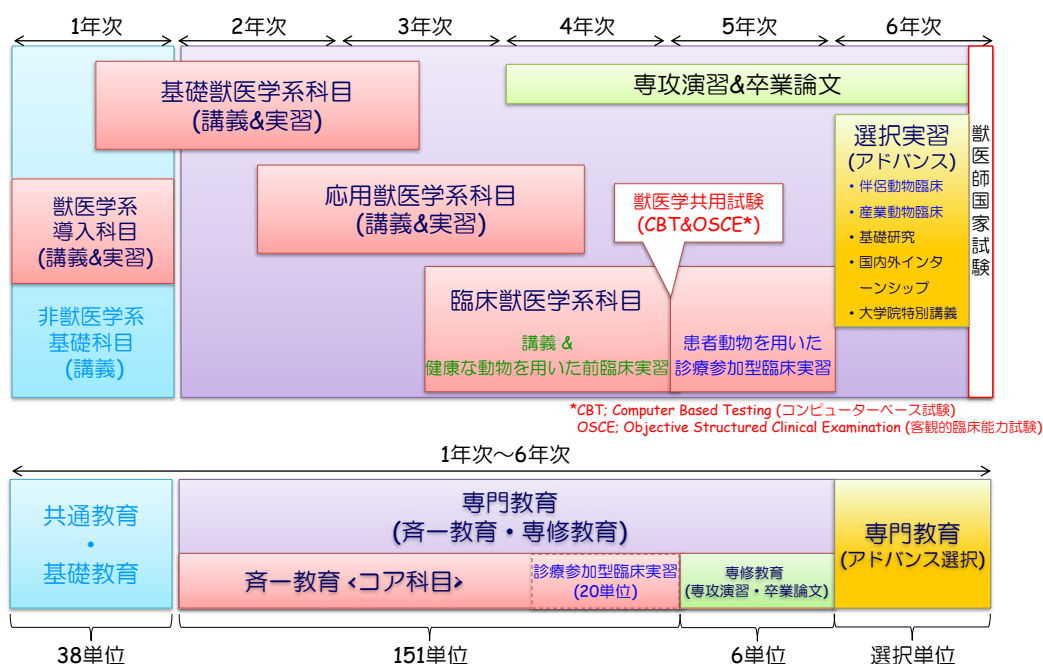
1年次 2年次 3年次 4年次 5年次 6年次

基礎獣医学系科目
(講義&実習)

専攻演習&卒業論文

選択実習
(アドバンス)
・伴侶動物臨床
・産業動物臨床
・基礎研究
・国内外インターンシップ
・大学院特別講義

獣医師国家試験

獣医学系導入科目
(講義&実習)

応用獣医学系科目
(講義&実習)

獣医学共用試験
(CBT&OSCE*)

非獣医学系基礎科目
(講義)

臨床獣医学系科目

講義 &
健康な動物を用いた前臨床実習

患者動物を用いた
診療参加型臨床実習

*CBT; Computer Based Testing (コンピューターベース試験)
OSCE; Objective Structured Clinical Examination (客観的臨床能力試験)

1年次～6年次

共通教育
・
基礎教育

専門教育
(斉一教育・専修教育)

斉一教育 ‹コア科目›

診療参加型臨床実習
(20単位)

専修教育
(専攻演習・卒業論文)

専門教育
(アドバンス選択)

38単位 151単位 6単位 選択単位